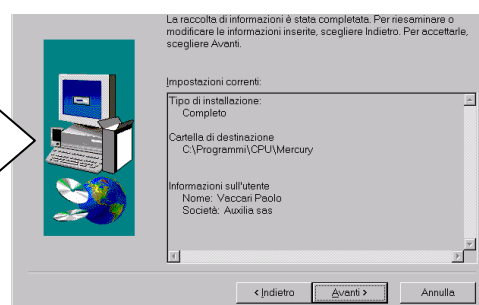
La raccolta di informazioni è stata completata. Per riesaminare o modificare le informazioni inserite, scegliere Indietro. Per accettarle, scegliere Avanti.

Impostazioni correnti:

Tipo di installazione:
Completo

Cartella di destinazione
C:\Programmi\CPU\Mercury

Informazioni sull'utente
Nome: Vaccari Paolo
Società: Auxilia sas

< Indietro
Avanti >
Annulla